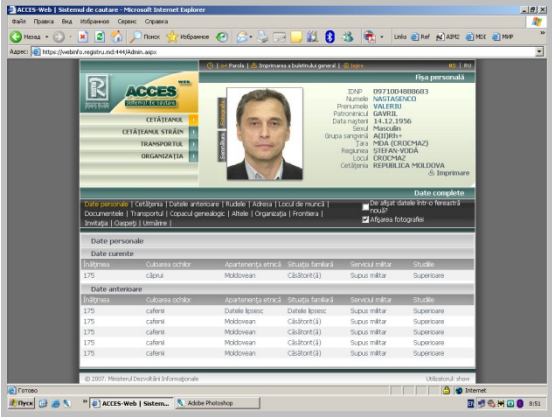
ACCES-Web | Sistemul de cautare - Microsoft Internet Explorer

Файл Правка Вид Избранное Сервис Справка

Назад Поиск Избранное Links Ref AIM2 MDI MHP

Адрес: https://webinfo.registru.md:444/Admin.aspx

Parola | Imprimarea a buletinului general | Ieşire MD | RU

ACCES WEB Sistemul de căutare

Fişa personală

CETĂŢEANUL
CETĂŢEANUL STRĂIN
TRANSPORTUL
ORGANIZAŢIA

Semnătura

IDNP 0971004888683
Numele NASTASENCO
Prenumele VALERIU
Patronimicul GAVRIL
Data naşterii 14.12.1956
Sexul Masculin
Grupa sanguină A(II)Rh+
Ţara MDA (CROCMAZ)
Regiunea ŞTEFAN-VODĂ
Locul CROCMAZ
Cetăţenia REPUBLICA MOLDOVA
Imprimare

Date complete

Date personale | Cetăţenia | Datele anterioare | Rudele | Adresa | Locul de muncă | Documentele | Transportul | Copacul genealogic | Altele | Organizaţia | Frontiera | Invitaţia | Oaspeţi | Urmărire |

De afişat datele într-o fereastră nouă?
Afişarea fotografiei

Date personale

Date curente

| Înălţimea | Culoarea ochilor | Apartenenţa etnică | Situaţia familiară | Serviciul militar | Studiile |
|---|---|---|---|---|---|
| 175 | căprui | Moldovean | Căsătorit(ă) | Supus militar | Superioare |

Date anterioare

| Înălţimea | Culoarea ochilor | Apartenenţa etnică | Situaţia familiară | Serviciul militar | Studiile |
|---|---|---|---|---|---|
| 175 | cafenii | Datele lipsesc | Datele lipsesc | Supus militar | Superioare |
| 175 | cafenii | Moldovean | Căsătorit(ă) | Supus militar | Superioare |
| 175 | cafenii | Moldovean | Căsătorit(ă) | Supus militar | Superioare |
| 175 | cafenii | Moldovean | Căsătorit(ă) | Supus militar | Superioare |
| 175 | cafenii | Moldovean | Căsătorit(ă) | Supus militar | Superioare |

© 2007. Ministerul Dezvoltării Informaţionale Utilizatorul: show

Готово Internet

Пуск ACCES-Web | Sistem... Adobe Photoshop 8:51